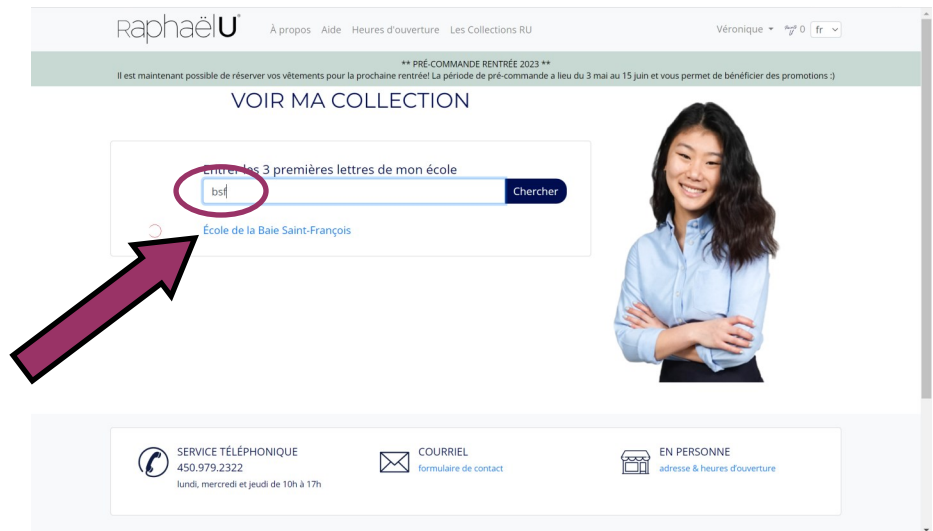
RaphaëlU À propos Aide Heures d'ouverture Les Collections RU Véronique ▾ 0 fr

** PRÉ-COMMANDE RENTRÉE 2023 **
Il est maintenant possible de réserver vos vêtements pour la prochaine rentrée! La période de pré-commande a lieu du 3 mai au 15 juin et vous permet de bénéficier des promotions :)

VOIR MA COLLECTION

Entrer les 3 premières lettres de mon école
bsf
Chercher
École de la Baie Saint-François

SERVICE TÉLÉPHONIQUE
450.979.2322
lundi, mercredi et jeudi de 10h à 17h

COURRIEL
formulaire de contact

EN PERSONNE
adresse & heures d'ouverture